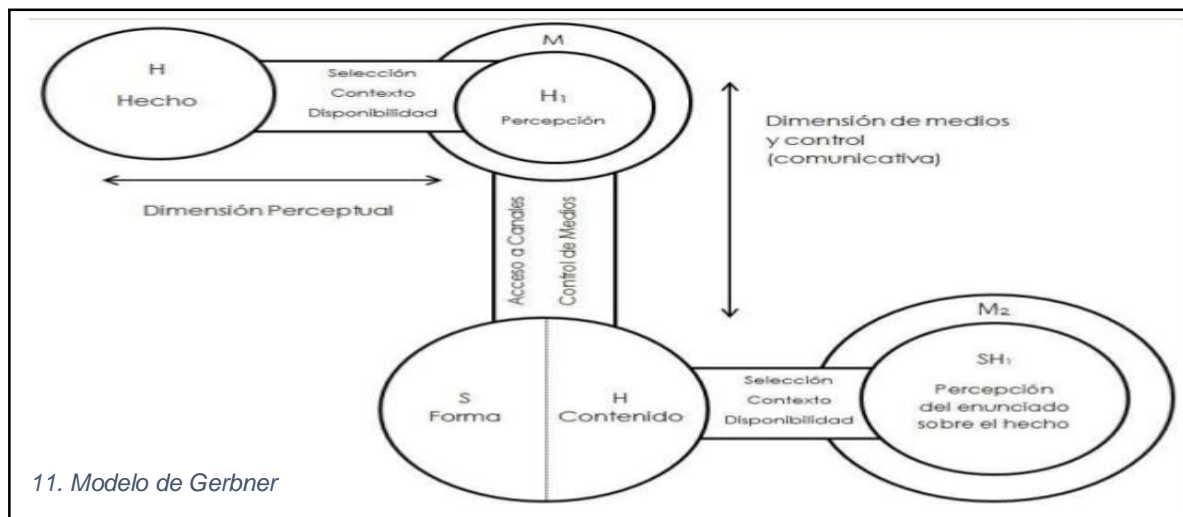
M

H
Hecho

Selección
Contexto
Disponibilidad

$H_1$
Percepción

Dimensión de medios y control (comunicativa)

Dimensión Perceptual

Acceso a Canales

Control de Medios

$M_2$

S
Forma

H
Contenido

Selección
Contexto
Disponibilidad

$SH_1$
Percepción del enunciado sobre el hecho

11. Modelo de Gerbner